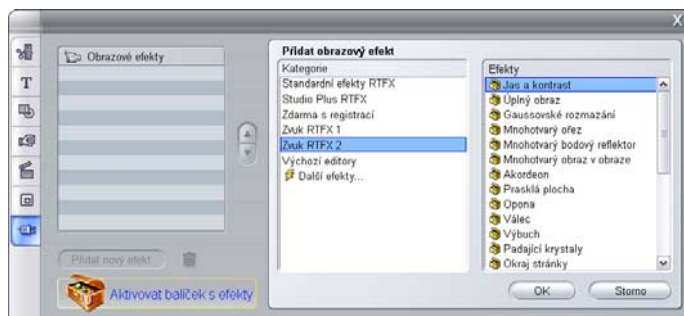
X

Obrazové efekty

Přidat nový efekt

Aktivovat balíček s efekty

Přidat obrazový efekt

Kategorie

Standardní efekty RTFX
Studio Plus RTFX
Zdarma s registrací
Zvuk RTFX 1
Zvuk RTFX 2
Výchozí editory
Další efekty...

Efekty

Jas a kontrast
Úplný obraz
Gaussovské rozmazání
Mnohotvarý ořez
Mnohotvarý bodový reflektor
Mnohotvarý obraz v obraze
Akordeon
Prasklá plocha
Opona
Válec
Výbuch
Padající krystaly
Okraj stránky

OK

Storno